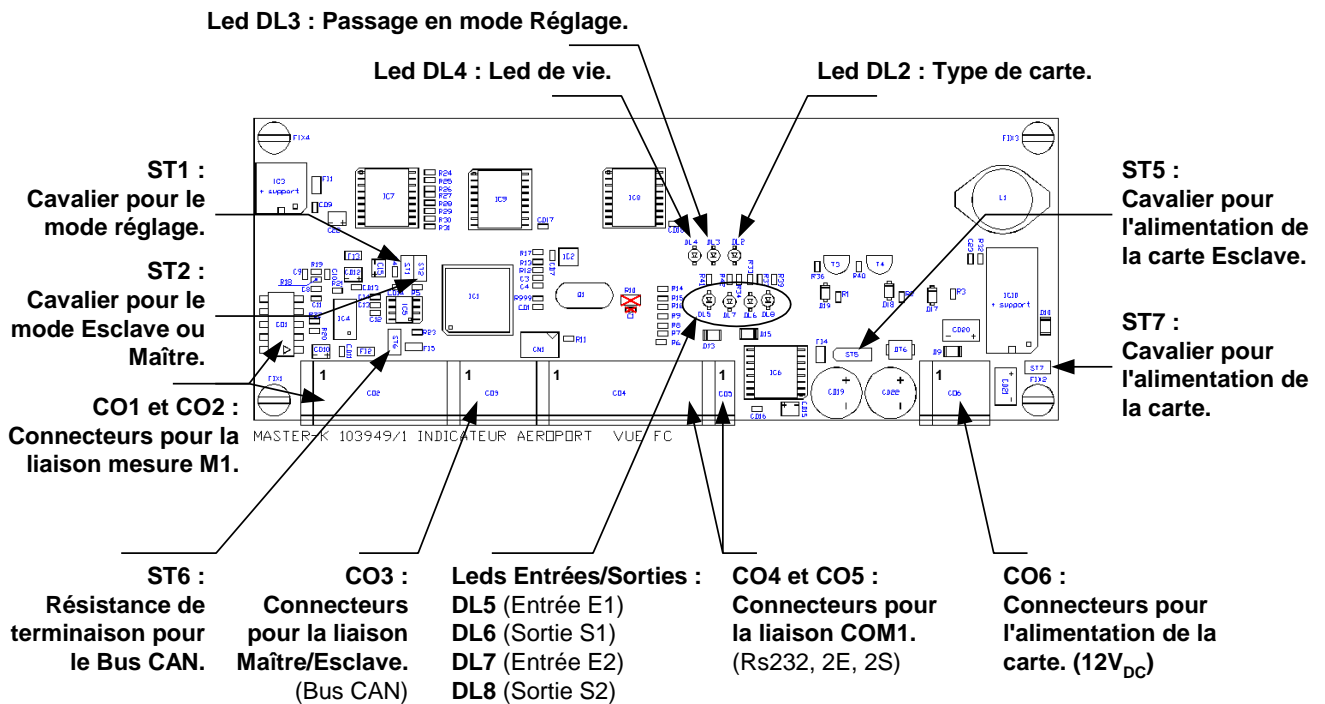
Led DL3 : Passage en mode Réglage.

Led DL4 : Led de vie.

Led DL2 : Type de carte.

ST1 : Cavalier pour le mode réglage.

ST2 : Cavalier pour le mode Esclave ou Maître.

CO1 et CO2 : Connecteurs pour la liaison mesure M1.

ST5 : Cavalier pour l'alimentation de la carte Esclave.

ST7 : Cavalier pour l'alimentation de la carte.

FIX4 FIX3 IC3 + support IC7 IC9 IC8 L1 IC1 IC4 IC5 IC6 IC10 + support IC2 Q1 CN1 DL4 DL3 DL2 DL5 DL7 DL6 DL8 T3 T4 ST1 ST2 ST5 ST6 ST7 FIX1 FIX2 C219 C222

1 CO2 1 CO3 1 CO4 1 CO5 1 CO6

MASTER-K 103949/1 INDICATEUR AEROPORT VUE FC

ST6 : Résistance de terminaison pour le Bus CAN.

CO3 : Connecteurs pour la liaison Maître/Esclave. (Bus CAN)

Leds Entrées/Sorties : DL5 (Entrée E1) DL6 (Sortie S1) DL7 (Entrée E2) DL8 (Sortie S2)

CO4 et CO5 : Connecteurs pour la liaison COM1. (Rs232, 2E, 2S)

CO6 : Connecteurs pour l'alimentation de la carte. ($12V_{DC}$)